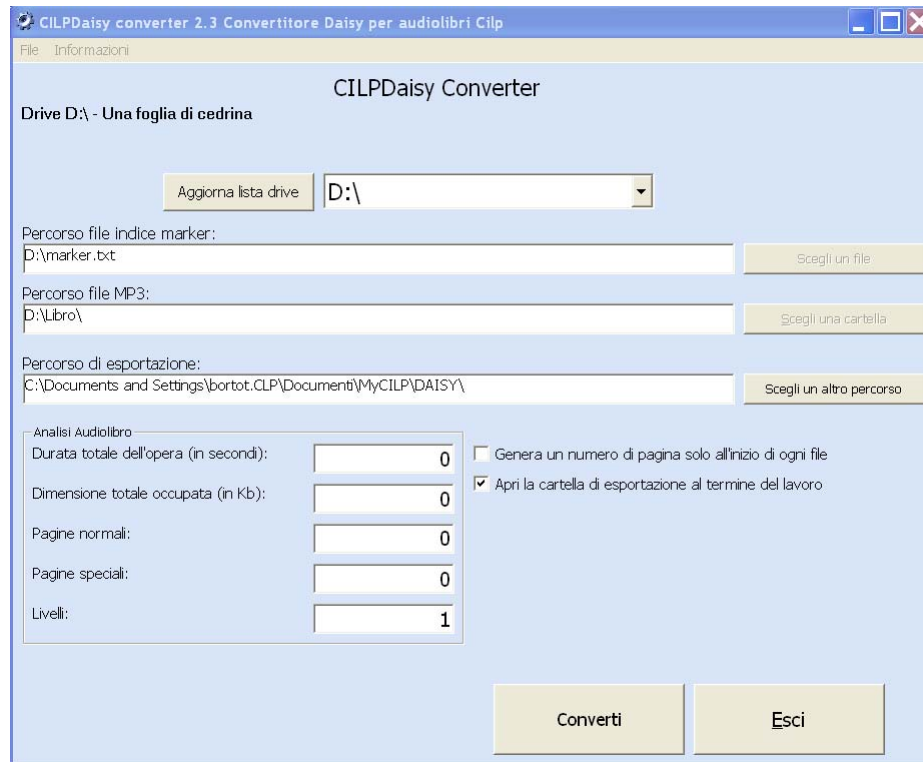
CILPDaisy converter 2.3 Convertitore Daisy per audiolibri Cilp

File Informazioni

CILPDaisy Converter

Drive D:\ - Una foglia di cedrina

Aggiorna lista drive

D:\

Percorso file indice marker:

D:\marker.txt

Scegli un file

Percorso file MP3:

D:\Libro\

Scegli una cartella

Percorso di esportazione:

C:\Documents and Settings\bortot.CLP\Documenti\MyCILP\DAISY\

Scegli un altro percorso

Analisi Audiolibro

Durata totale dell'opera (in secondi): 0

Dimensione totale occupata (in Kb): 0

Pagine normali: 0

Pagine speciali: 0

Livelli: 1

Genera un numero di pagina solo all'inizio di ogni file

Apri la cartella di esportazione al termine del lavoro

Converti

Esci